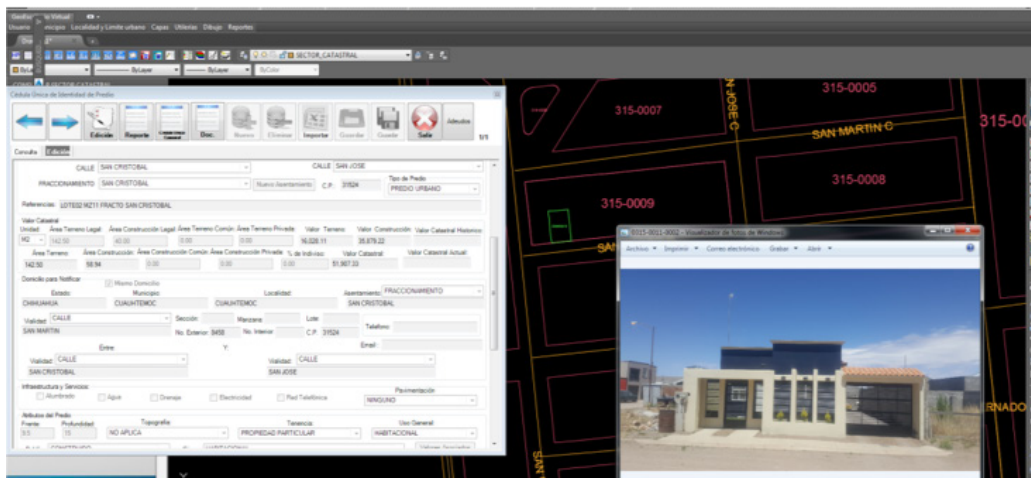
Geoba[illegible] Virtual
Usuario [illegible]nicipio Localidad y Limite urbano Capas Utilerias Dibujo Reportes
SECTOR_CATASTRAL
ByLayer
ByLayer
ByColor
SECTOR CATASTRAL
Cédula Única de Identidad de Predio
Edición Reporte Doc. Nuevo Eliminar Importar Guardar Guarde Salir Atributos
1/1
Consulta Edición
CALLE SAN CRISTOBAL
CALLE SAN JOSE
FRACCIONAMIENTO SAN CRISTOBAL
Nuevo Asentamiento
C.P. 31524
Tipo de Predio
PREDIO URBANO
Referencias: LOTE02 MZ11 FRACTO SAN CRISTOBAL
Valor Catastral
Unidad Área Terreno Legal Área Construcción Legal Área Terreno Común Área Terreno Privada Valor Terreno Valor Construcción Valor Catastral Historico
M2 142.50 40.00 0.00 0.00 16,028.11 35,679.22
Área Terreno Área Construcción Área Construcción Común Área Construcción Privada % de Indiviso Valor Catastral Valor Catastral Actual
142.50 58.94 0.00 0.00 0.00 51,907.33
Domicilio para Notificar
Mismo Domicilio
Estado: Municipio: Localidad: Asentamiento FRACCIONAMIENTO
CHIHUAHUA CUAUHTEMOC CUAUHTEMOC SAN CRISTOBAL
Vialidad CALLE Sección Manzana Lote
SAN MARTIN No. Exterior 8458 No. Interior C.P. 31524 Telefono
Entre Y Email
Vialidad CALLE Vialidad CALLE
SAN CRISTOBAL SAN JOSE
Infraestructura y Servicios
Alumbrado Agua Drenaje Electricidad Red Telefónica
Pavimentación
NINGUNO
Atributos del Predio
Frente Profundidad Topografía Tenencia Uso General
9.5 15 NO APLICA PROPIEDAD PARTICULAR HABITACIONAL
315-0007
315-0005
SAN MARTIN C
315-0008
315-0009
315-0
SAN JOSE C
RNADO
0315-0011-0002 - Visualizador de fotos de Windows
Archivo Imprimir Correo electrónico Grabar Abrir